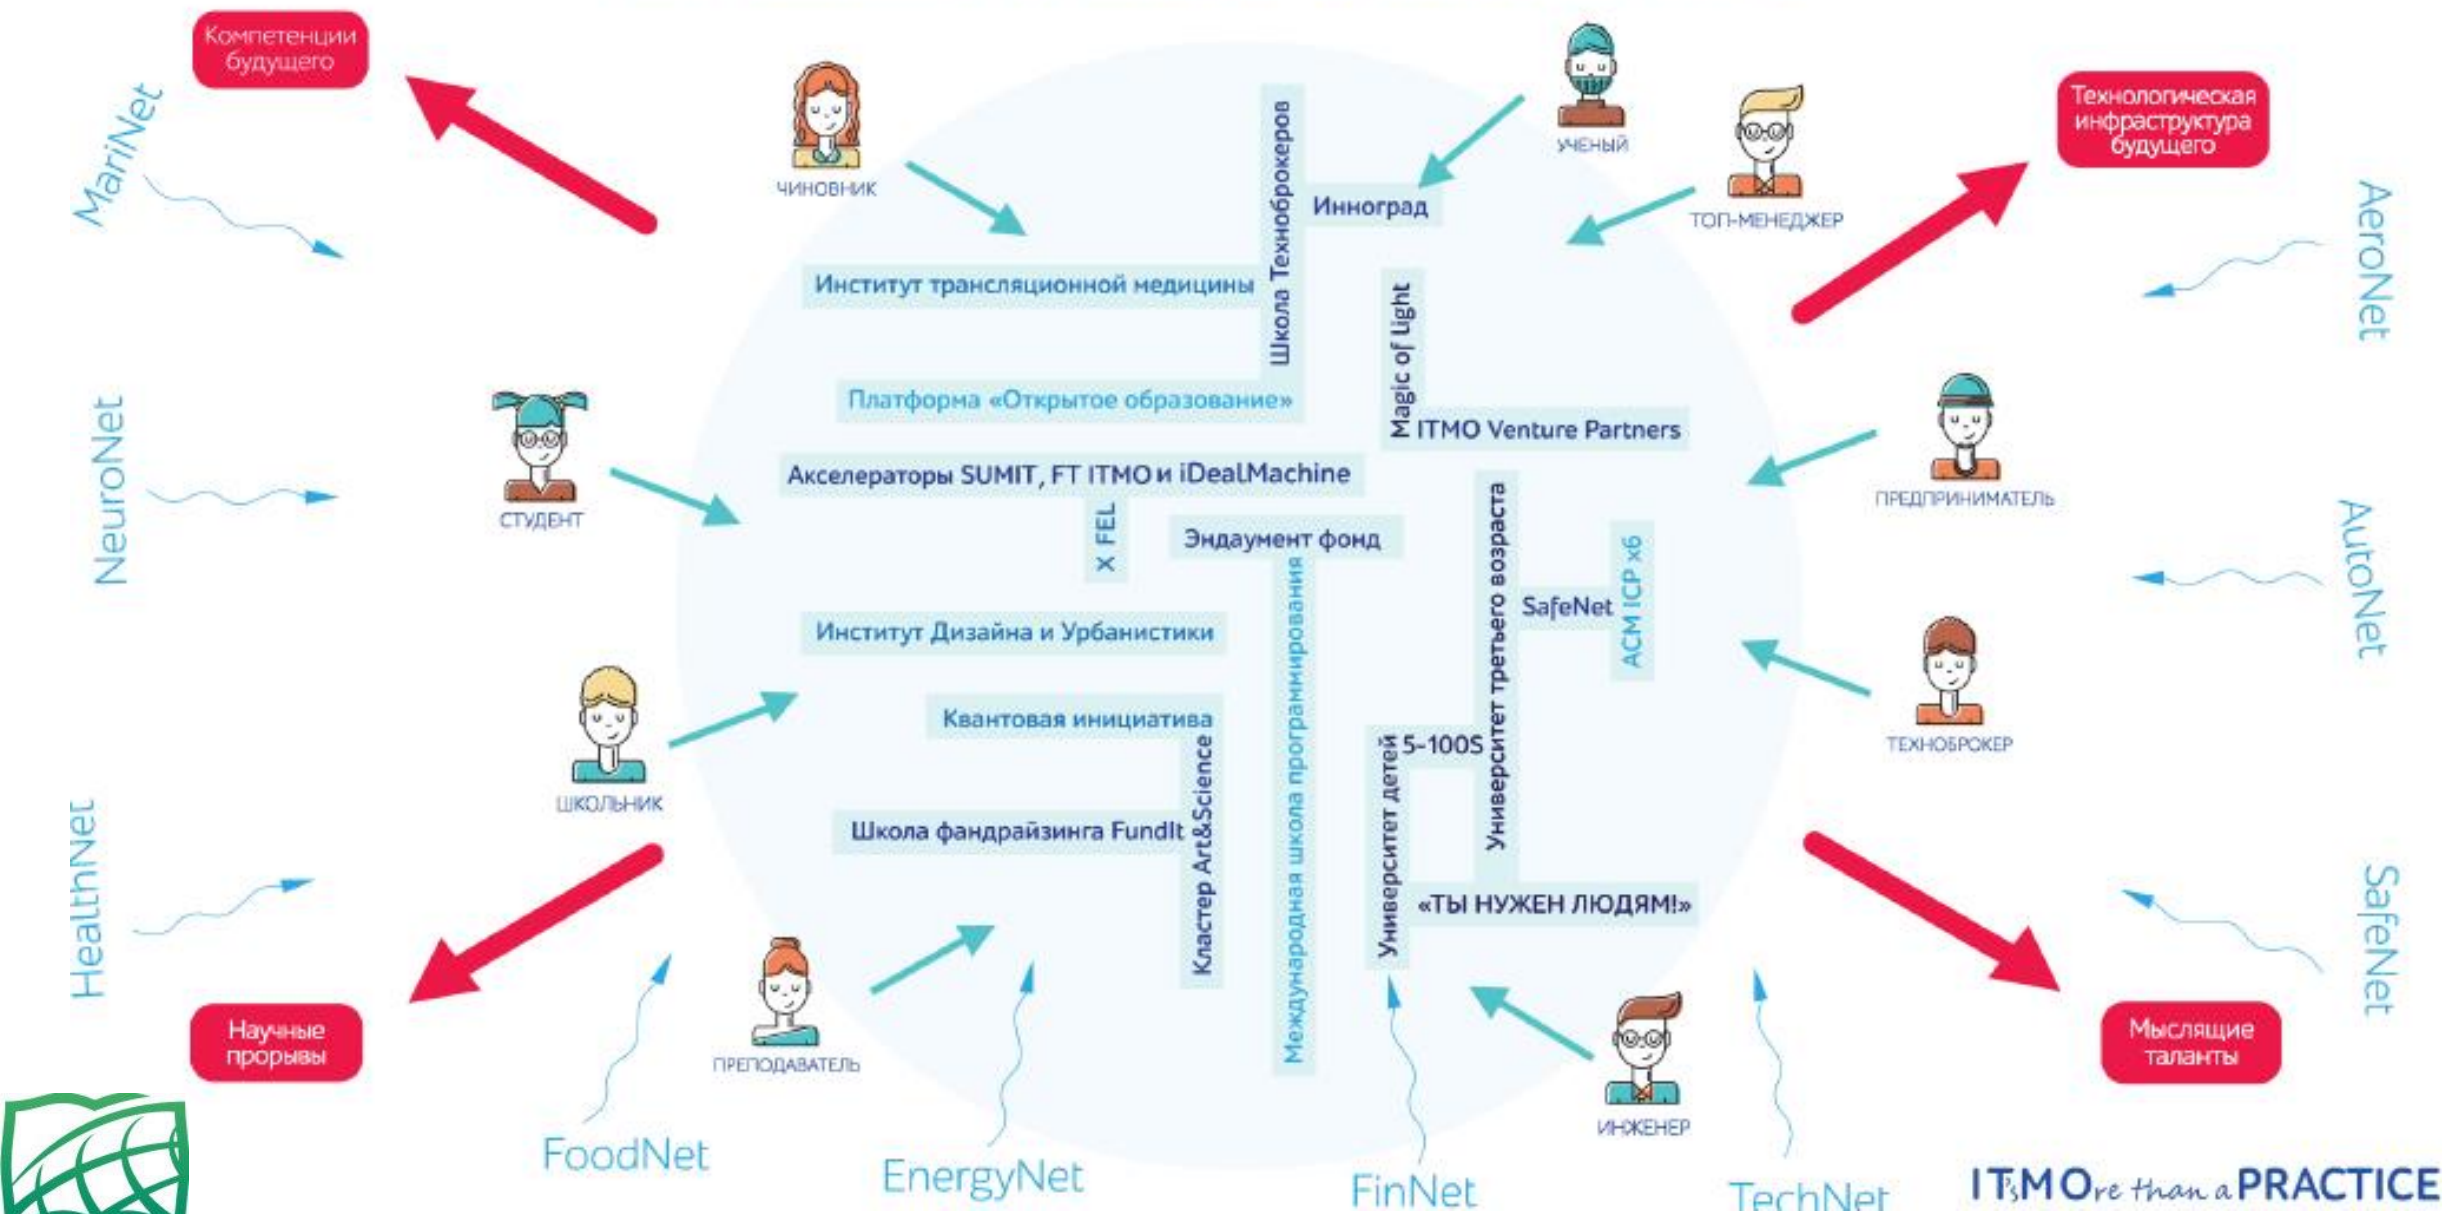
Компетенции будущего

MariNet

ЧИНОВНИК

Школа Технброкеров

Иноград

УЧЕНЫЙ

ТОП-МЕНЕДЖЕР

Технологическая инфраструктура будущего

AeroNet

Институт трансляционной медицины

Magic of light

Платформа «Открытое образование»

ITMO Venture Partners

NeuroNet

СТУДЕНТ

Акселераторы SUMIT, FT ITMO и iDealMachine

ПРЕДПРИНИМАТЕЛЬ

X FEL

Эндаумент фонд

Университет третьего возраста

ACM ICP x6

SafeNet

AutoNet

Институт Дизайна и Урбанистики

Международная школа программирования

ТЕХНОБРОКЕР

ШКОЛЬНИК

Квантовая инициатива

5-100S

Университет детей

Школа фандрайзинга FundIt

Кластер Art&Science

HealthNet

«ТЫ НУЖЕН ЛЮДЯМ!»

SafeNet

Научные прорывы

ПРЕПОДАВАТЕЛЬ

ИНЖЕНЕР

Мыслящие таланты

FoodNet

EnergyNet

FinNet

TechNet

ITsMOre than a PRACTICE